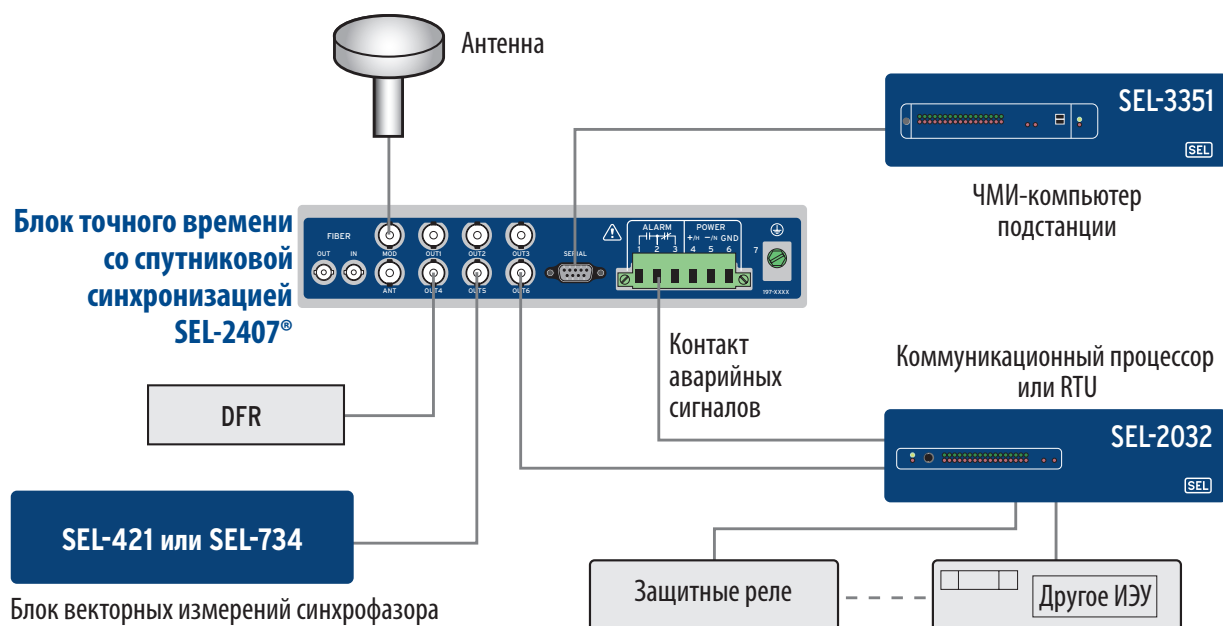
Антенна

SEL-3351

SEL

ЧМИ-компьютер подстанции

Блок точного времени со спутниковой синхронизацией SEL-2407®

FIBER
OUT IN
MOD
ANT
OUT1
OUT4
OUT2
OUT5
OUT3
OUT6
SERIAL
ALARM
1 2 3
POWER
+/H −/N GND
4 5 6
7
197-XXXX

Контакт аварийных сигналов

Коммуникационный процессор или RTU

SEL-2032

SEL

DFR

SEL-421 или SEL-734

Блок векторных измерений синхрофазора

Защитные реле

Другое ИЭУ